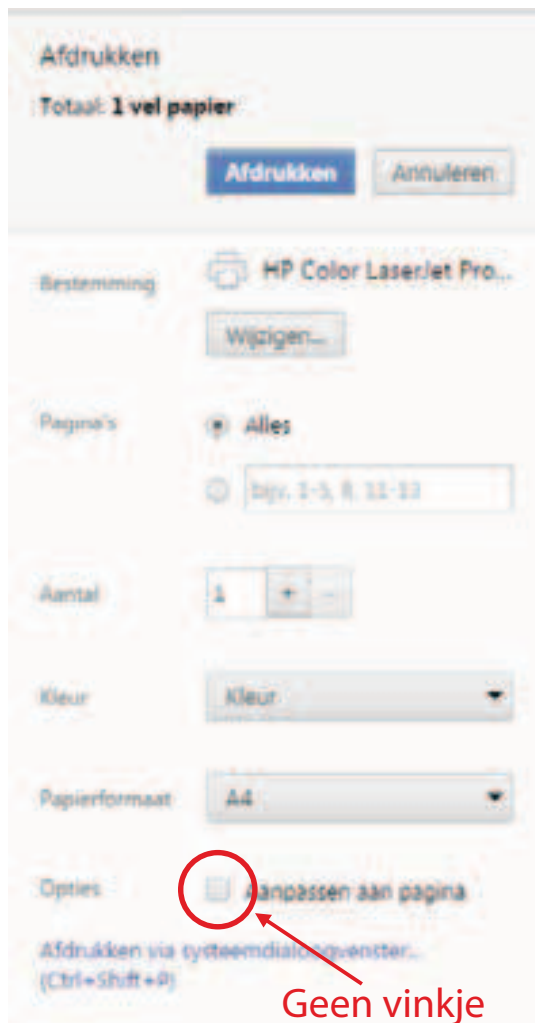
Afdrukken

Totaal: **1 vel papier**

Afdrukken Annuleren

Bestemming HP Color LaserJet Pro...

Wijzigen...

Pagina's Alles

bijv. 1-5, 8, 11-13

Aantal 1 + –

Kleur Kleur

Papierformaat A4

Opties Aanpassen aan pagina

Afdrukken via systeemdialoogvenster... (Ctrl+Shift+P)

Geen vinkje